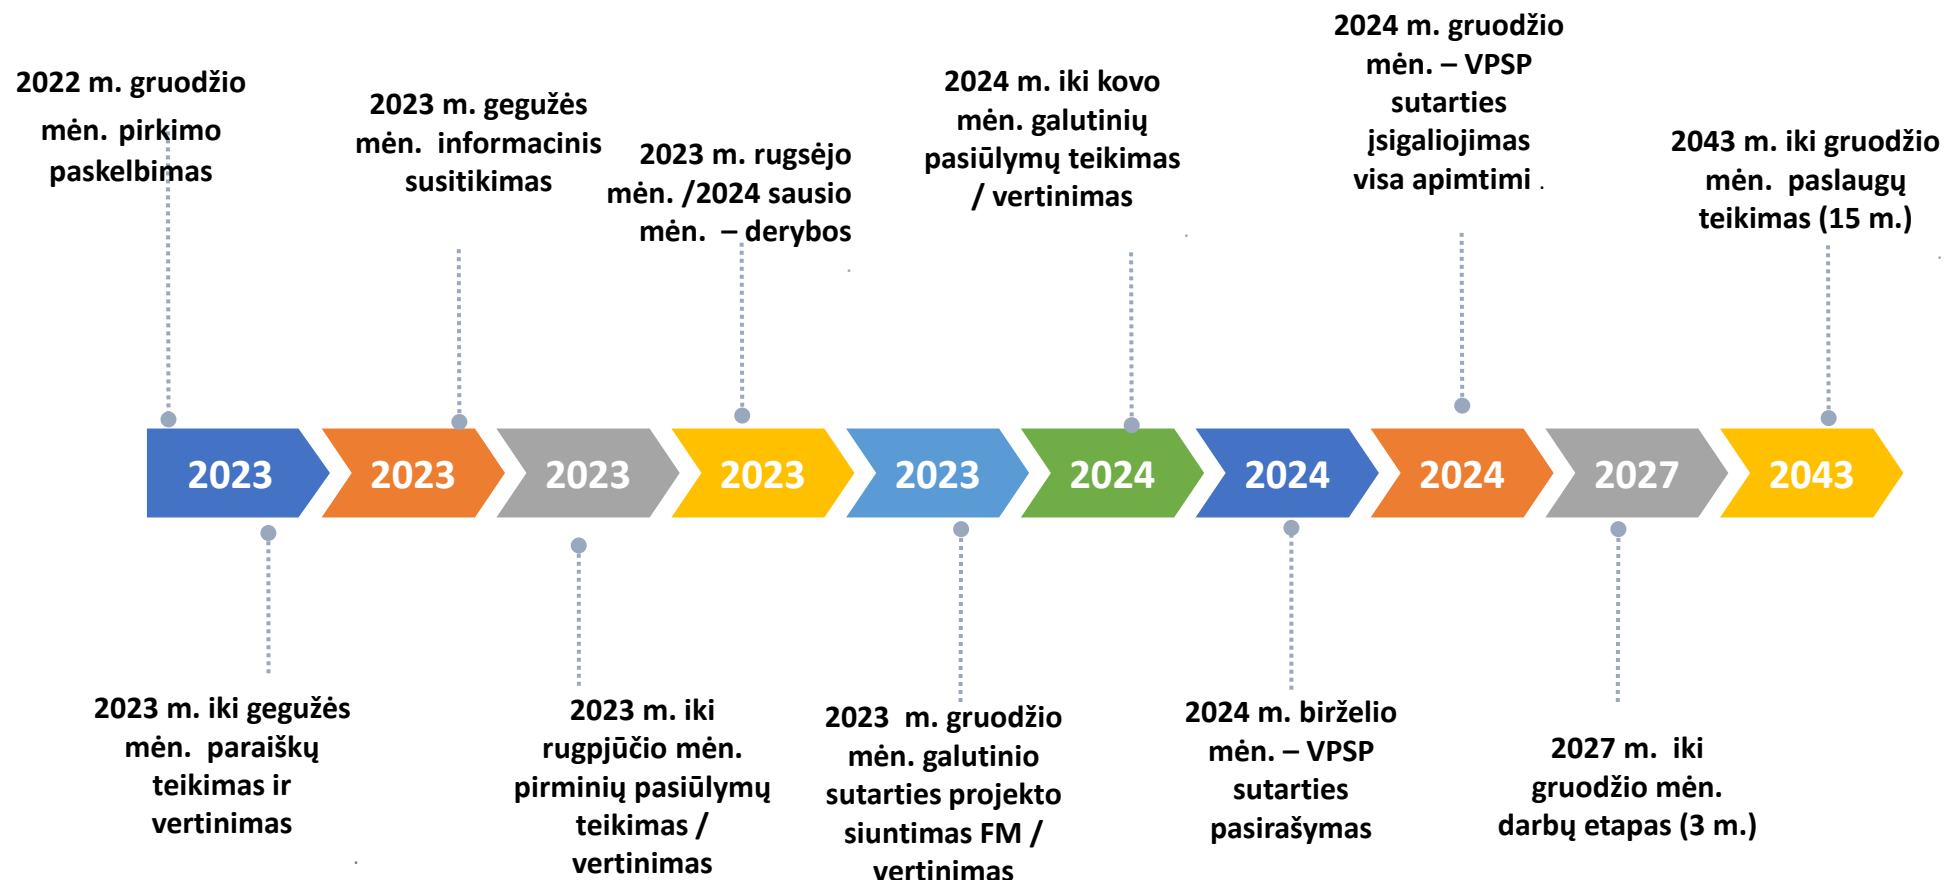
2022 m. gruodžio mėn. pirkimo paskelbimas

2023 m. gegužės mėn. informacinis susitikimas

2023 m. rugsėjo mėn. /2024 sausio mėn. – derybos

2024 m. iki kovo mėn. galutinių pasiūlymų teikimas / vertinimas

2024 m. gruodžio mėn. – VPSP sutarties įsigaliojimas visa apimtimi .

2043 m. iki gruodžio mėn. paslaugų teikimas (15 m.)

2023

2023

2023

2023

2023

2024

2024

2024

2027

2043

2023 m. iki gegužės mėn. paraiškų teikimas ir vertinimas

2023 m. iki rugpjūčio mėn. pirminių pasiūlymų teikimas / vertinimas

2023 m. gruodžio mėn. galutinio sutarties projekto siuntimas FM / vertinimas

2024 m. birželio mėn. – VPSP sutarties pasirašymas

2027 m. iki gruodžio mėn. darbų etapas (3 m.)